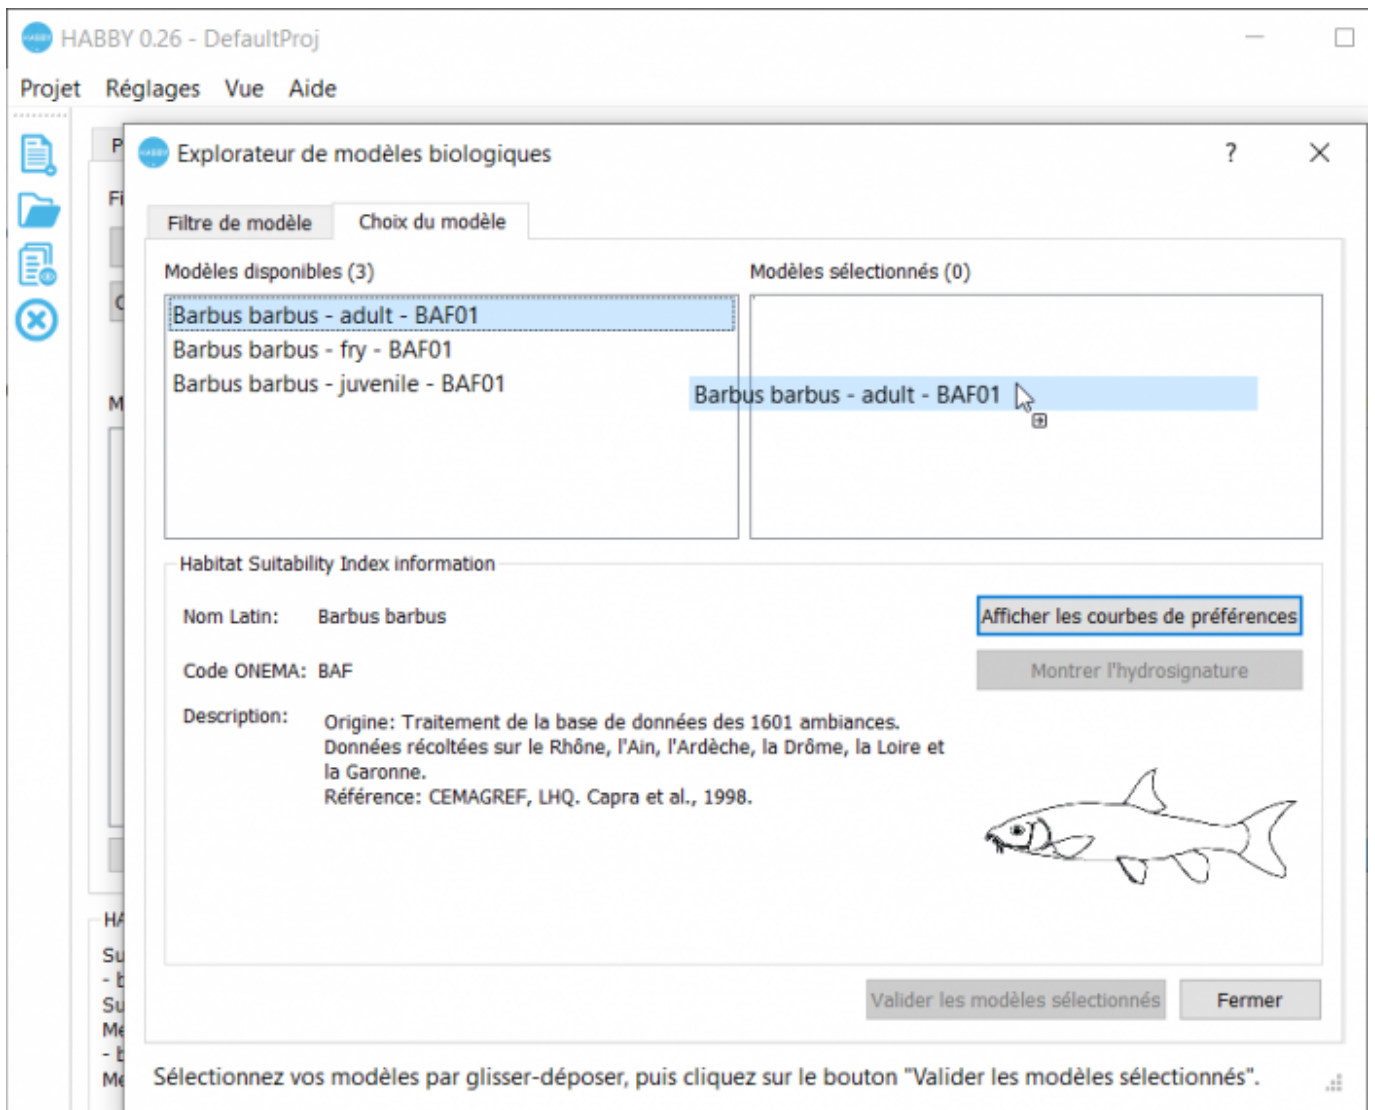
HABBY 0.26 - DefaultProj

Projet Réglages Vue Aide

P

Fi

C

M

HA
Su
- b
Su
Me
- b
Me

Explorateur de modèles biologiques

?

Filtre de modèle | Choix du modèle

Modèles disponibles (3)

Barbus barbus - adult - BAF01
Barbus barbus - fry - BAF01
Barbus barbus - juvenile - BAF01

Modèles sélectionnés (0)

Barbus barbus - adult - BAF01

Habitat Suitability Index information

Nom Latin: Barbus barbus

Afficher les courbes de préférences

Code ONEMA: BAF

Montrer l'hydrosignature

Description:

Origine: Traitement de la base de données des 1601 ambiances.
Données récoltées sur le Rhône, l'Ain, l'Ardèche, la Drôme, la Loire et la Garonne.
Référence: CEMAGREF, LHQ. Capra et al., 1998.

Valider les modèles sélectionnés

Fermer

Sélectionnez vos modèles par glisser-déposer, puis cliquez sur le bouton "Valider les modèles sélectionnés".